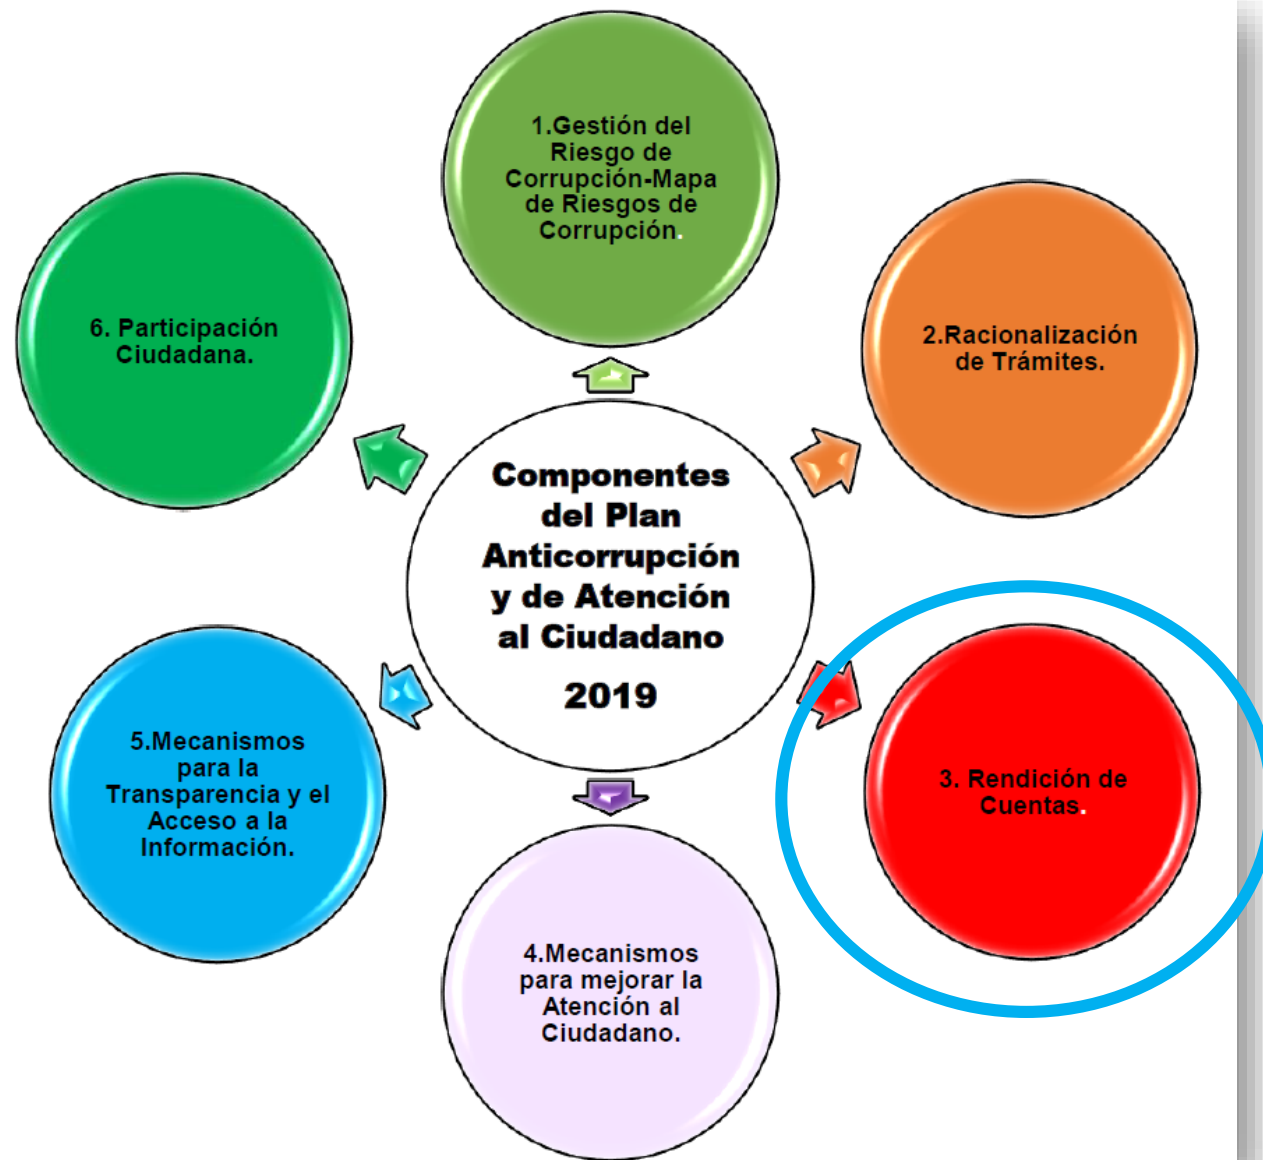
Componentes del Plan Anticorrupción y de Atención al Ciudadano

2019

1.Gestión del Riesgo de Corrupción-Mapa de Riesgos de Corrupción.

2.Racionalización de Trámites.

3. Rendición de Cuentas.

4.Mecanismos para mejorar la Atención al Ciudadano.

5.Mecanismos para la Transparencia y el Acceso a la Información.

6. Participación Ciudadana.